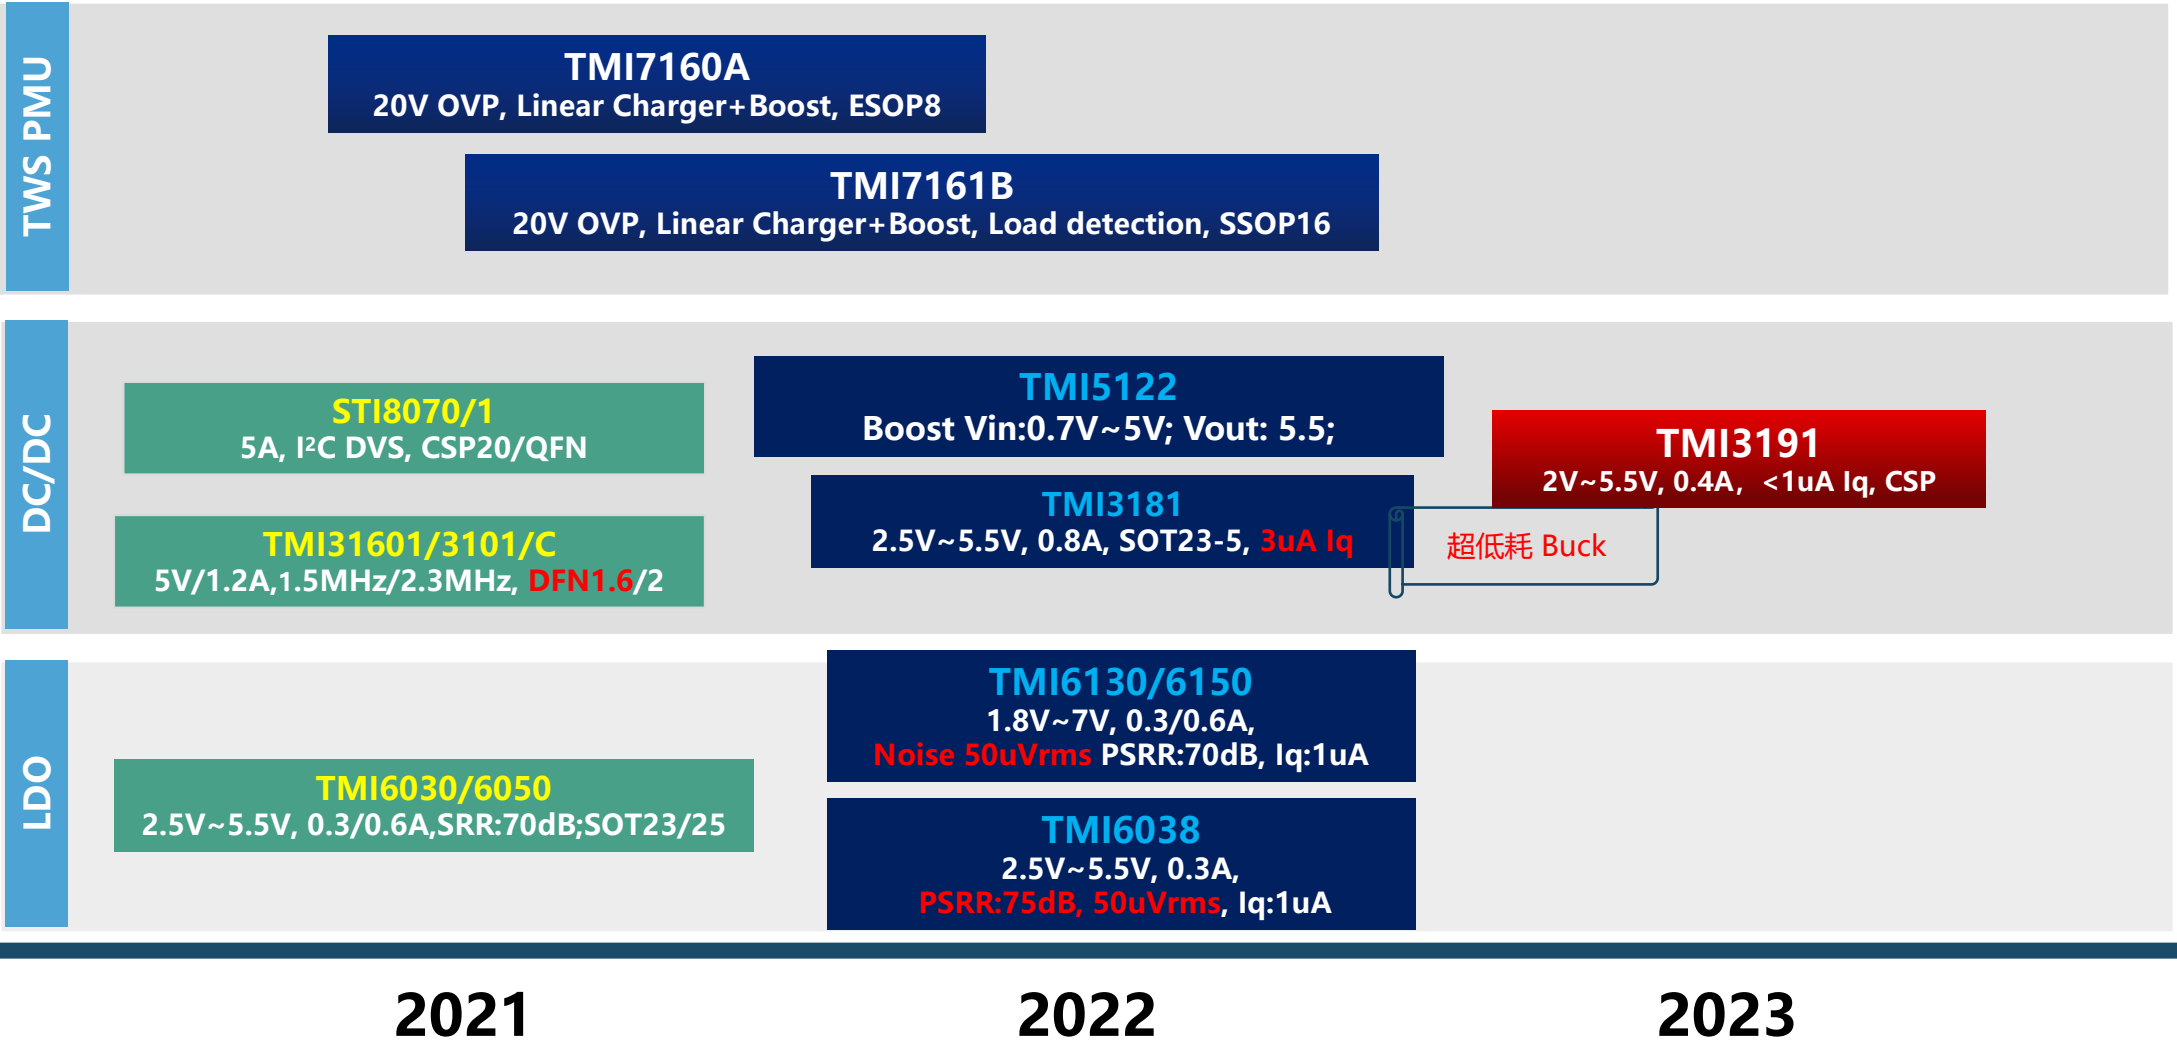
TWS PMU

TMI7160A
20V OVP, Linear Charger+Boost, ESOP8

TMI7161B
20V OVP, Linear Charger+Boost, Load detection, SSOP16

DC/DC

STI8070/1
5A, I²C DVS, CSP20/QFN

TMI31601/3101/C
5V/1.2A,1.5MHz/2.3MHz, DFN1.6/2

TMI5122
Boost Vin:0.7V~5V; Vout: 5.5;

TMI3181
2.5V~5.5V, 0.8A, SOT23-5, 3uA Iq

TMI3191
2V~5.5V, 0.4A, <1uA Iq, CSP

超低耗 Buck

LDO

TMI6030/6050
2.5V~5.5V, 0.3/0.6A,SRR:70dB;SOT23/25

TMI6130/6150
1.8V~7V, 0.3/0.6A,
Noise 50uVrms PSRR:70dB, Iq:1uA

TMI6038
2.5V~5.5V, 0.3A,
PSRR:75dB, 50uVrms, Iq:1uA

2021

2022

2023